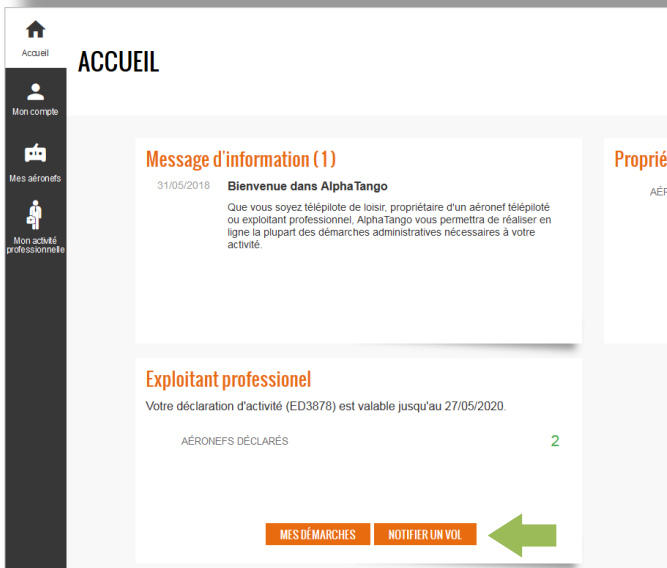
Accueil

Mon compte

Mes aéronefs

Mon activité professionnelle

ACCUEIL

Message d'information (1)

31/05/2018 Bienvenue dans AlphaTango

Que vous soyez télépilote de loisir, propriétaire d'un aéronef télépiloté ou exploitant professionnel, AlphaTango vous permettra de réaliser en ligne la plupart des démarches administratives nécessaires à votre activité.

Proprié

AÉR

Exploitant professionel

Votre déclaration d'activité (ED3878) est valable jusqu'au 27/05/2020.

AÉRONEFS DÉCLARÉS 2

MES DÉMARCHES NOTIFIER UN VOL